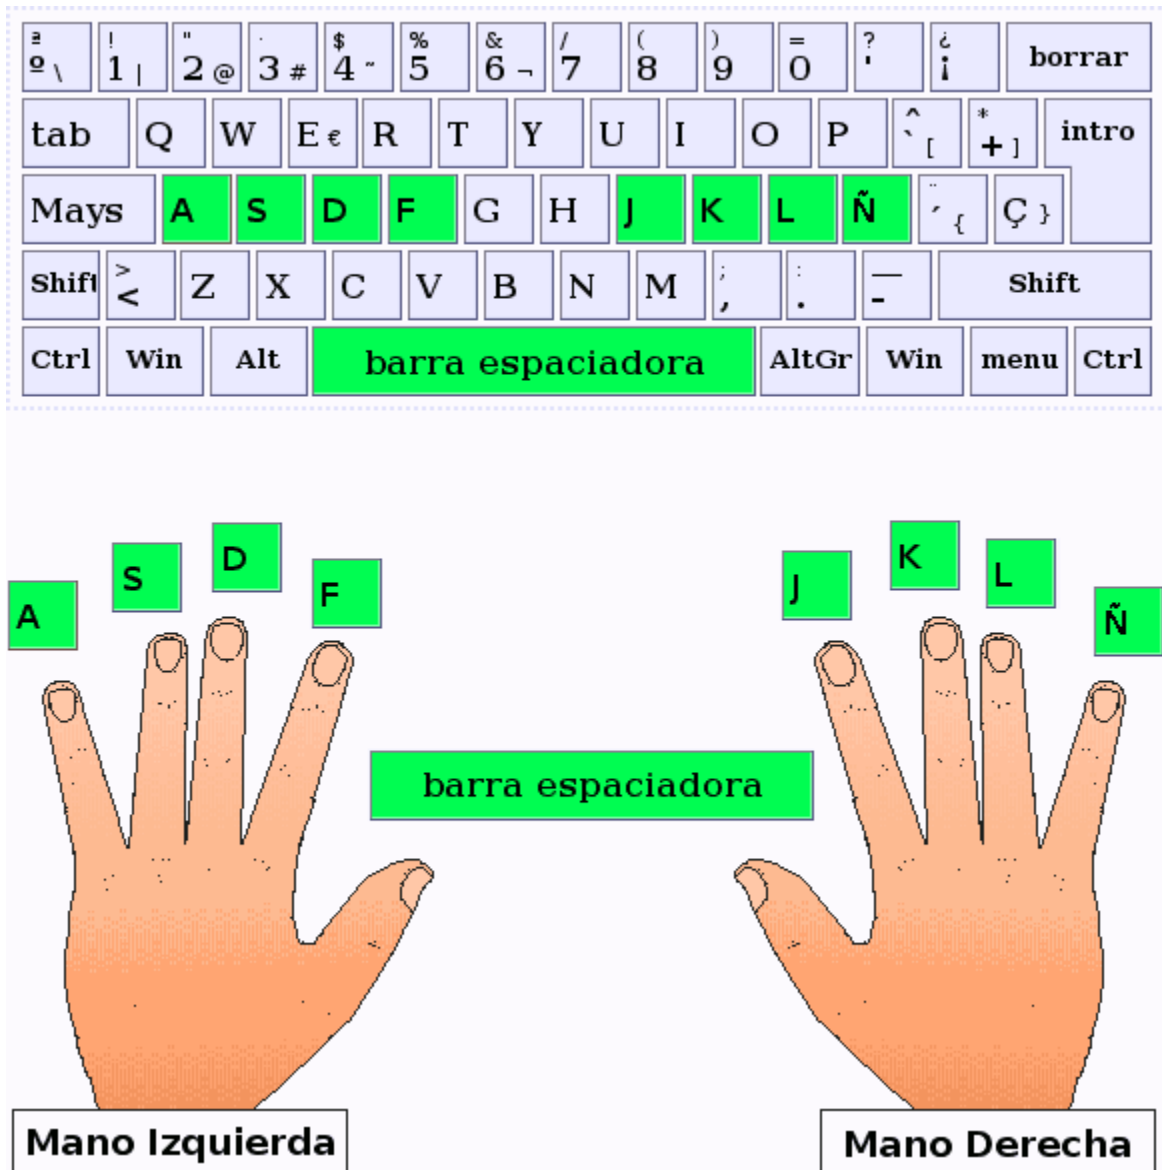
ª º \ ! 1 | " 2 @ · 3 # $ 4 ~ % 5 & 6 ¬ / 7 ( 8 ) 9 = 0 ? ' ¿ ¡ borrar

tab Q W E € R T Y U I O P ^ ` [ * + ] intro

Mays A S D F G H J K L Ñ ¨ ´ { Ç }

Shift > < Z X C V B N M ; , : . — - Shift

Ctrl Win Alt barra espaciadora AltGr Win menu Ctrl

A S D F J K L Ñ

barra espaciadora

Mano Izquierda

Mano Derecha